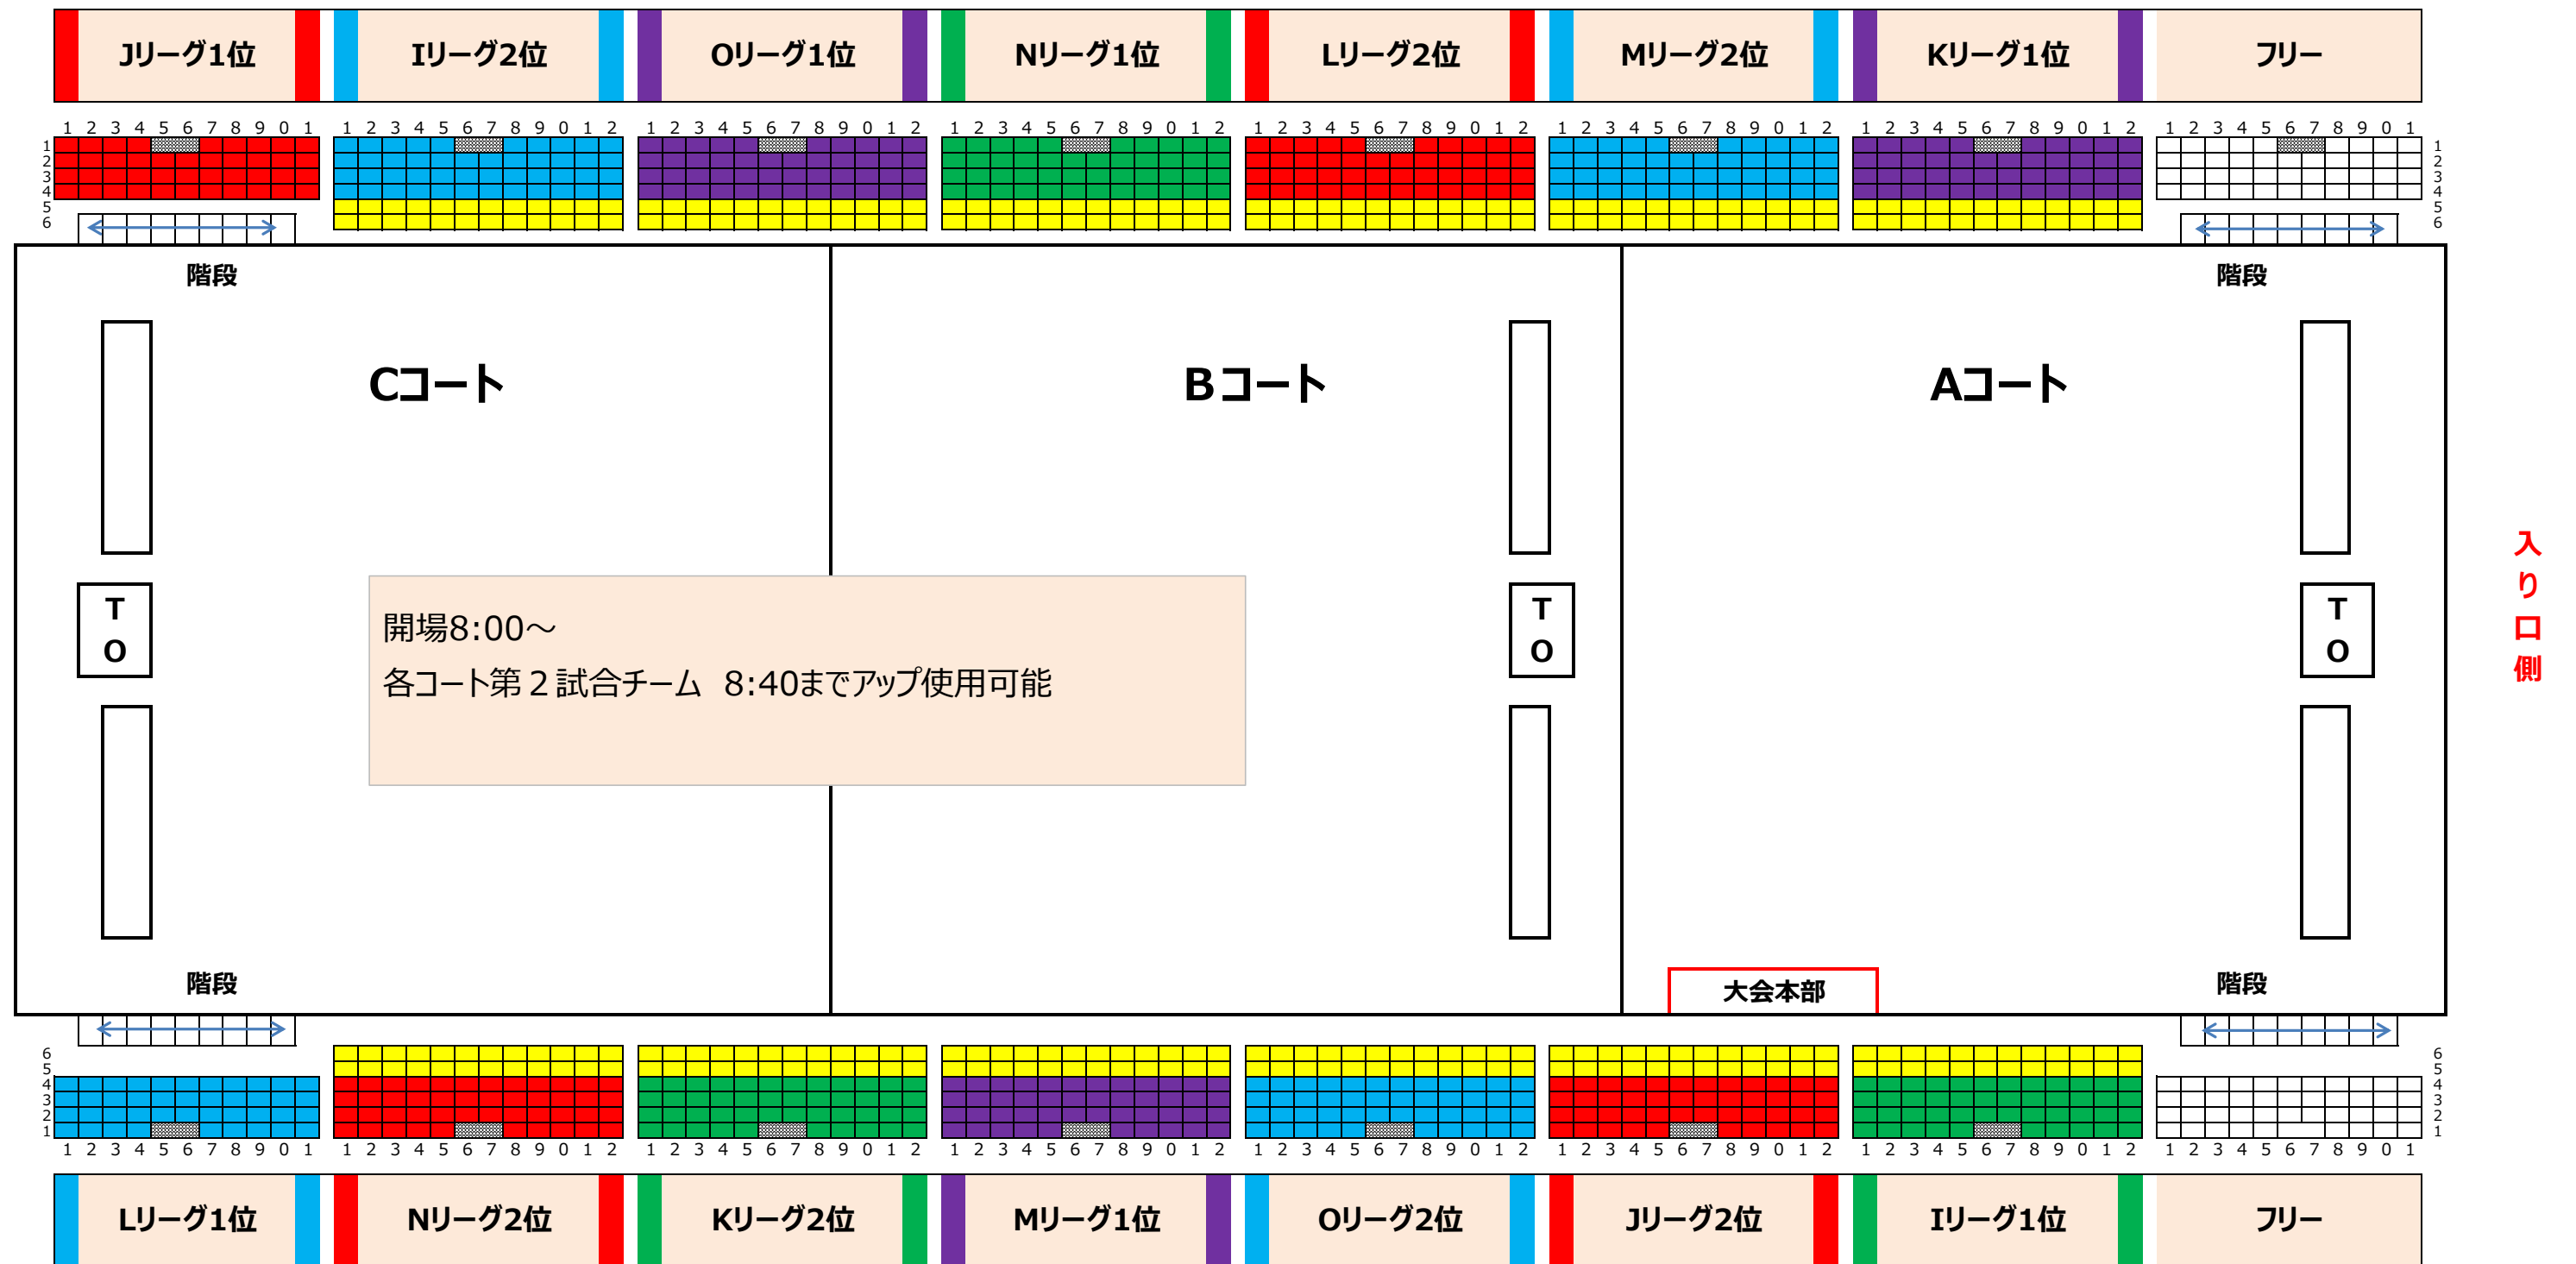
Jリーグ1位 Iリーグ2位 Oリーグ1位 Nリーグ1位 Lリーグ2位 Mリーグ2位 Kリーグ1位 フリー

1 2 3 4 5 6 7 8 9 0 1
1 2 3 4 5 6 7 8 9 0 1 2
1 2 3 4 5 6 7 8 9 0 1 2
1 2 3 4 5 6 7 8 9 0 1 2
1 2 3 4 5 6 7 8 9 0 1 2
1 2 3 4 5 6 7 8 9 0 1 2
1 2 3 4 5 6 7 8 9 0 1 2
1 2 3 4 5 6 7 8 9 0 1

1 2 3 4 5 6

階段

階段

Cコート

Bコート

Aコート

T O

T O

T O

開場8:00～

各コート第２試合チーム　8:40までアップ使用可能

入り口側

階段

大会本部

階段

6 5 4 3 2 1

1 2 3 4 5 6 7 8 9 0 1
1 2 3 4 5 6 7 8 9 0 1 2
1 2 3 4 5 6 7 8 9 0 1 2
1 2 3 4 5 6 7 8 9 0 1 2
1 2 3 4 5 6 7 8 9 0 1 2
1 2 3 4 5 6 7 8 9 0 1 2
1 2 3 4 5 6 7 8 9 0 1 2
1 2 3 4 5 6 7 8 9 0 1

Lリーグ1位 Nリーグ2位 Kリーグ2位 Mリーグ1位 Oリーグ2位 Jリーグ2位 Iリーグ1位 フリー